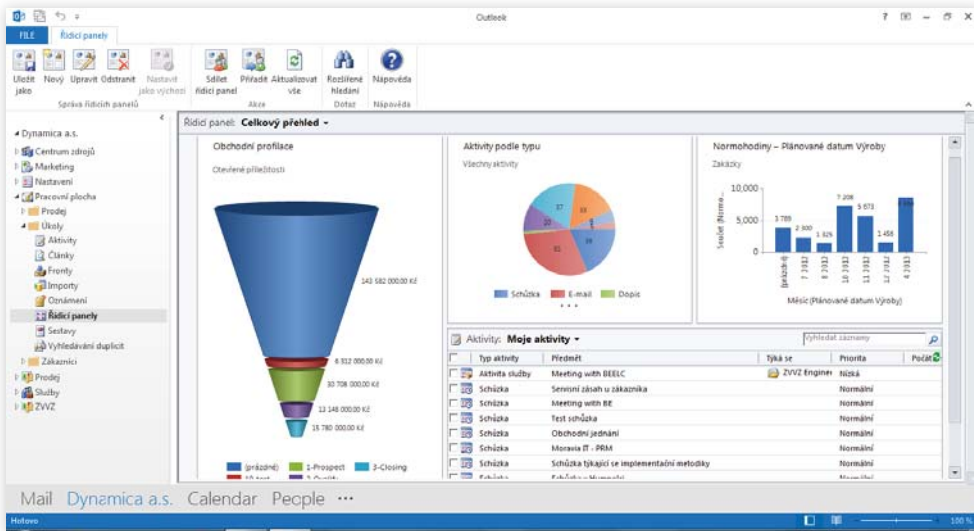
Outlook

FILE Řídicí panely

Uložit jako Nový Upravit Odstranit Nastavit jako výchozí
Správa řídicích panelů

Sdílet řídicí panel Přiřadit Aktualizovat vše
Akce

Rozšířené hledání
Dotaz

Nápověda
Nápověda

◢ Dynamica a.s.
Centrum zdrojů
Marketing
Nastavení
Pracovní plocha
Prodej
Úkoly
Aktivity
Články
Fronty
Importy
Oznámení
Řídicí panely
Sestavy
Vyhledávání duplicit
Zákazníci
Prodej
Služby
ZVVZ

Řídicí panel: Celkový přehled

Obchodní profilace
Otevřené příležitosti
143 582 000,00 Kč
6 312 000,00 Kč
30 708 000,00 Kč
13 148 000,00 Kč
15 780 000,00 Kč
(prázdné) 1-Prospect 3-Closing 10 test 2-Quality

Aktivity podle typu
Všechny aktivity
37 20 61 39
Schůzka E-mail Dopis

Normohodiny – Plánované datum Výroby
Zakázky
10,000
5,000
0
Součet (Normo...)
3 789 2 300 1 626 7 208 5 673 1 458 7 989
(prázdné) 7 2012 8 2012 9 2012 10 2012 11 2012 12 2012 4 2013
Měsíc (Plánované datum Výroby)

Aktivity: Moje aktivity
Vyhledat záznamy

| | Typ aktivity | Předmět | Týká se | Priorita | Počát |
|---|---|---|---|---|---|
| | Aktivita služby | Meeting with BEELC | ZVVZ Enginee | Nízká | |
| | Schůzka | Servisní zásah u zákazníka | | Normální | |
| | Schůzka | Meeting with BE | | Normální | |
| | Schůzka | Test schůzka | | Normální | |
| | Schůzka | Obchodní jednání | | Normální | |
| | Schůzka | Moravia IT - PRM | | Normální | |
| | Schůzka | Schůzka týkající se implementační metodiky | | Normální | |

Mail Dynamica a.s. Calendar People ···

Hotovo 100 %